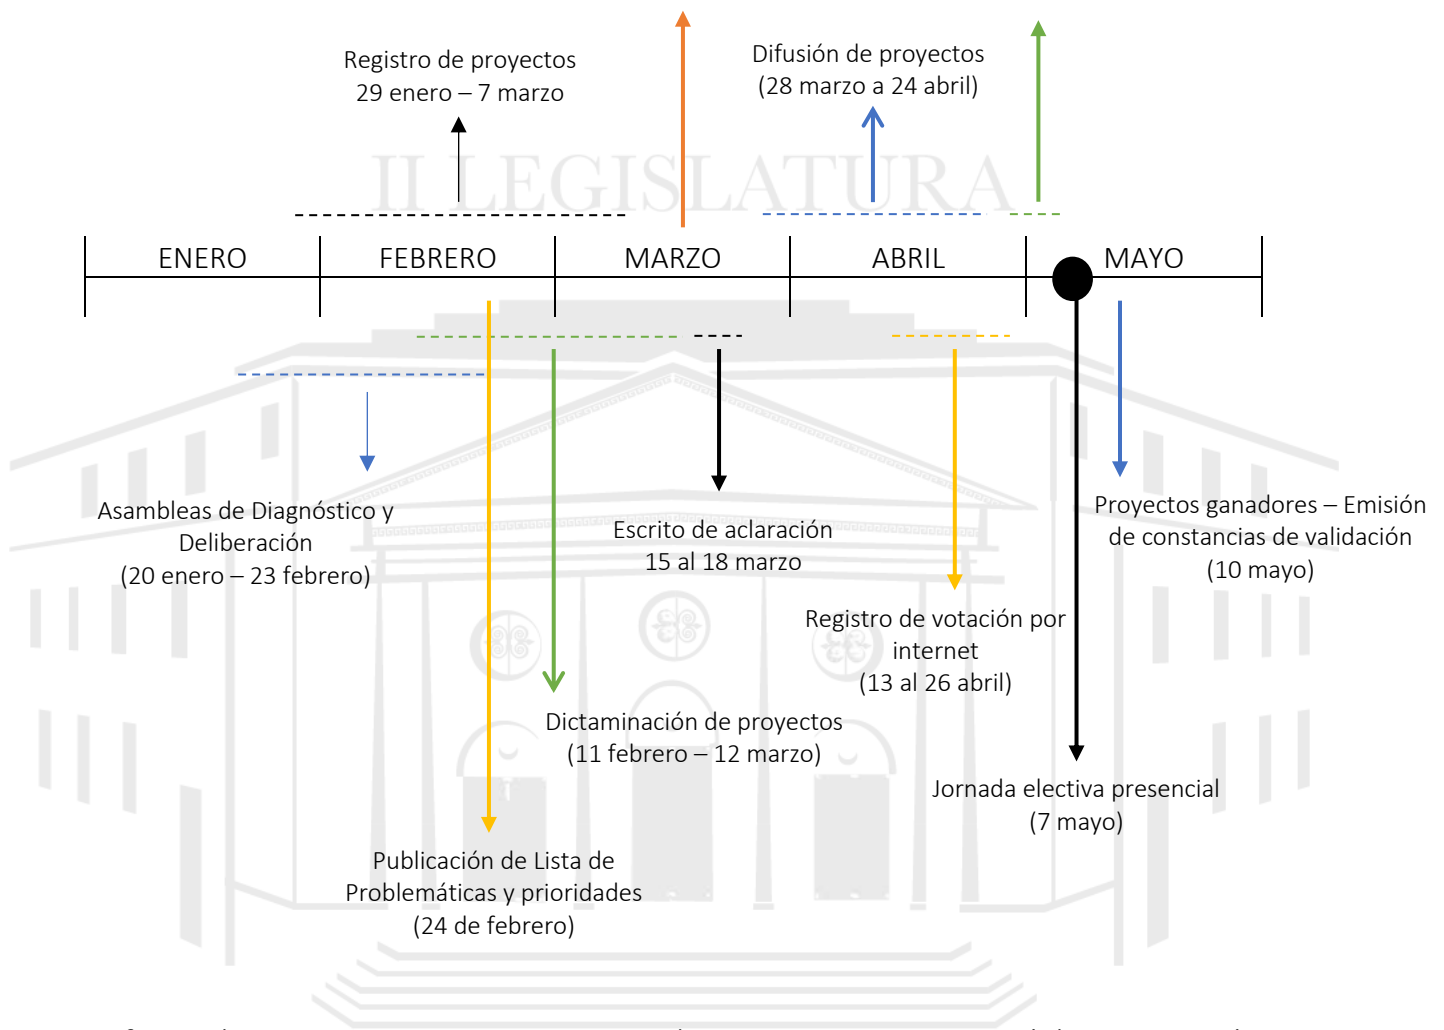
Registro de proyectos
29 enero – 7 marzo

Difusión de proyectos
(28 marzo a 24 abril)

II LEGISLATURA

| ENERO | FEBRERO | MARZO | ABRIL | MAYO |
|---|---|---|---|---|

Asambleas de Diagnóstico y Deliberación
(20 enero – 23 febrero)

Escrito de aclaración
15 al 18 marzo

Proyectos ganadores – Emisión de constancias de validación
(10 mayo)

Registro de votación por internet
(13 al 26 abril)

Dictaminación de proyectos
(11 febrero – 12 marzo)

Jornada electiva presencial
(7 mayo)

Publicación de Lista de Problemáticas y prioridades
(24 de febrero)